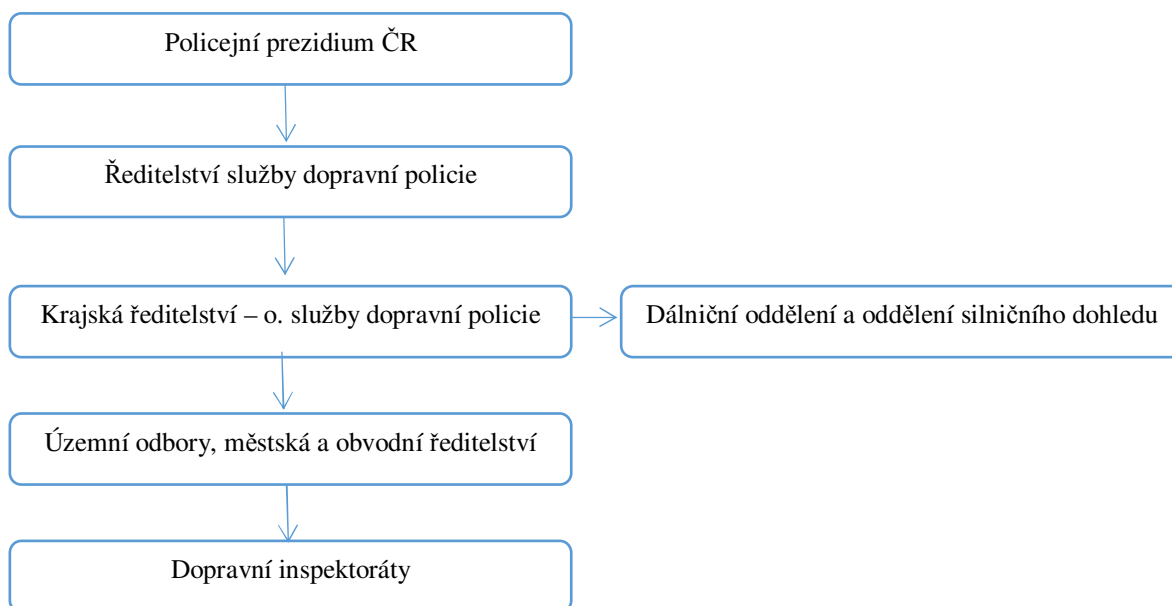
Policejní prezidium ČR

Ředitelství služby dopravní policie

Krajská ředitelství – o. služby dopravní policie

Dálniční oddělení a oddělení silničního dohledu

Územní odbory, městská a obvodní ředitelství

Dopravní inspektoráty